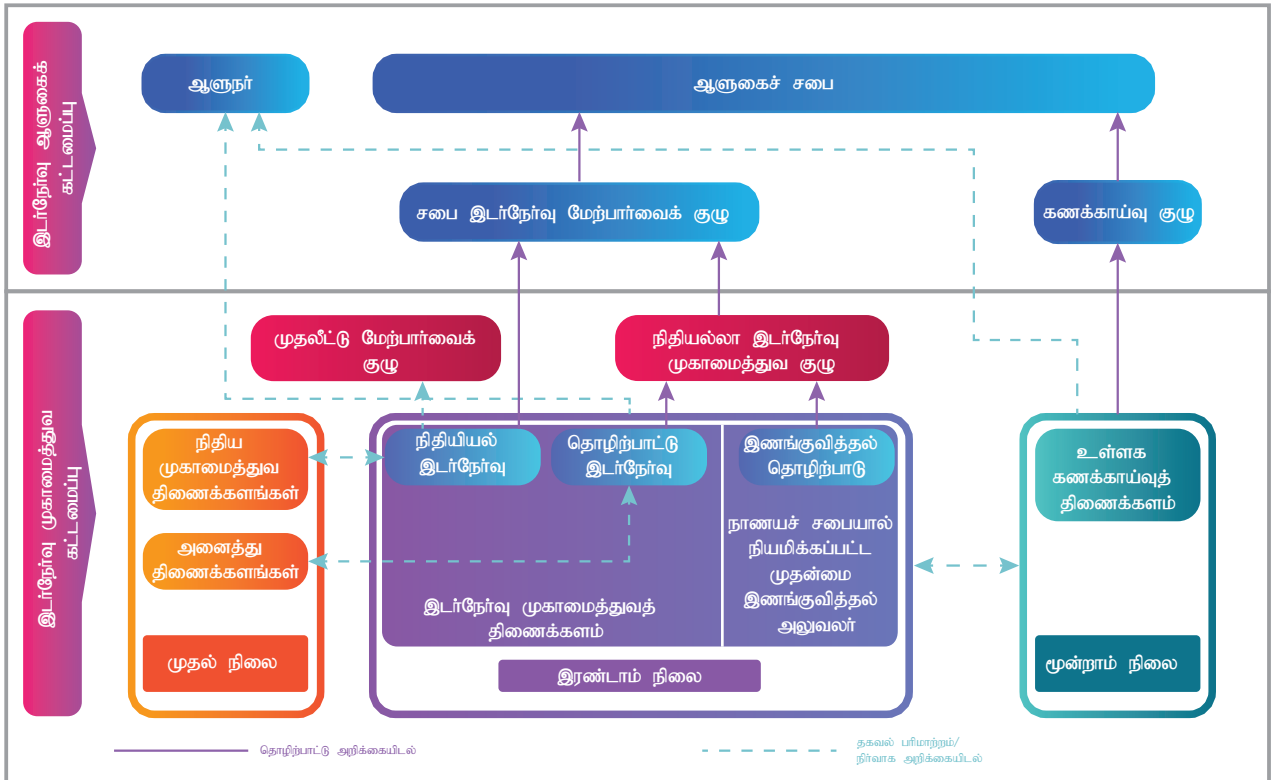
இடர்நேர்வு ஆளுகைக் கட்டமைப்பு

ஆளுநர்

ஆளுகைச் சபை

சபை இடர்நேர்வு மேற்பார்வைக் குழு

கணக்காய்வு குழு

இடர்நேர்வு முகாமைத்துவ கட்டமைப்பு

முதலீட்டு மேற்பார்வைக் குழு

நிதியல்லா இடர்நேர்வு முகாமைத்துவ குழு

நிதிய முகாமைத்துவ திணைக்களங்கள்

அனைத்து திணைக்களங்கள்

முதல் நிலை

நிதியியல் இடர்நேர்வு

தொழிற்பாட்டு இடர்நேர்வு

இணங்குவித்தல் தொழிற்பாடு

நாணயச் சபையால் நியமிக்கப்பட்ட முதன்மை இணங்குவித்தல் அலுவலர்

இடர்நேர்வு முகாமைத்துவத் திணைக்களம்

இரண்டாம் நிலை

உள்ளக கணக்காய்வுத் திணைக்களம்

மூன்றாம் நிலை

தொழிற்பாட்டு அறிக்கையிடல்

தகவல் பரிமாற்றம்/ நிர்வாக அறிக்கையிடல்